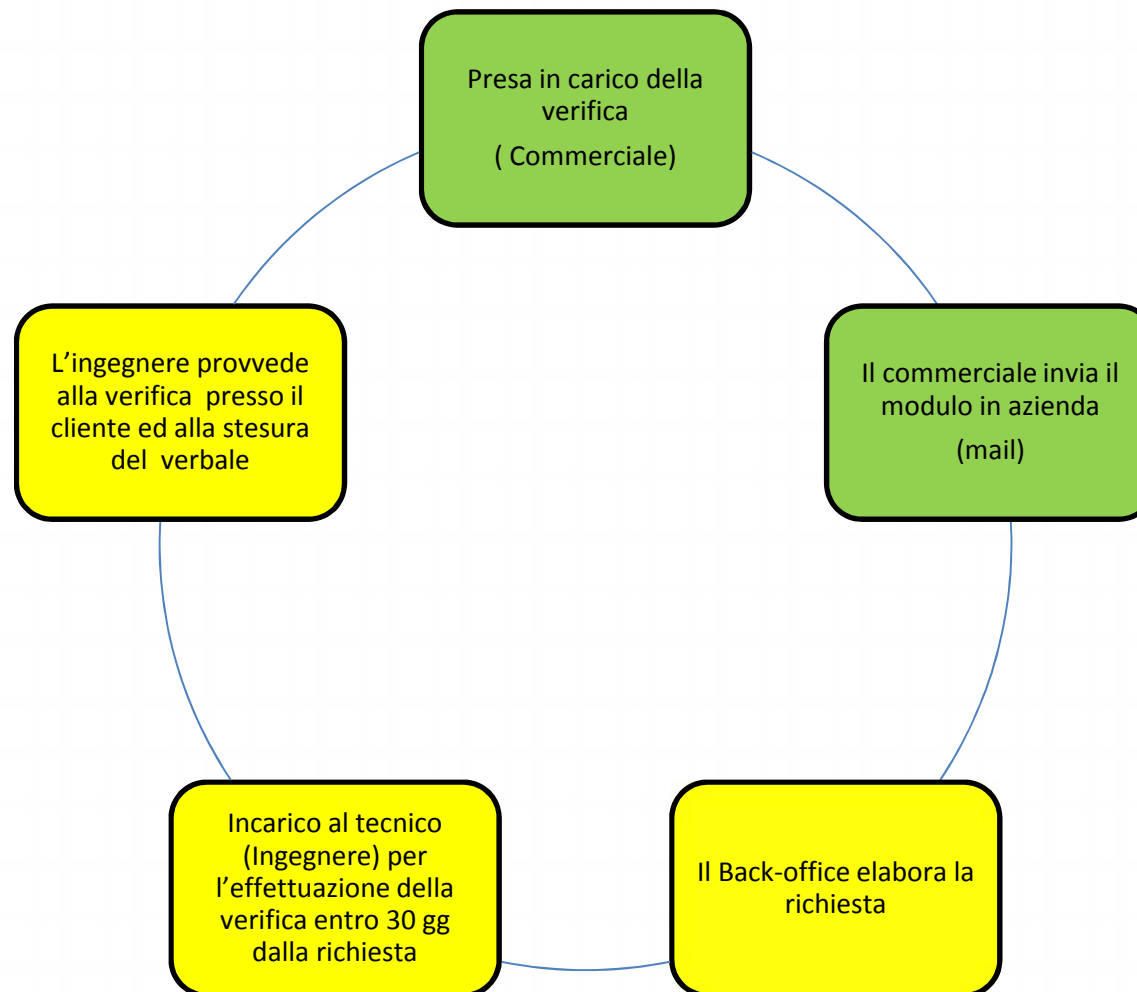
Presa in carico della verifica

( Commerciale)

Il commerciale invia il modulo in azienda

(mail)

Il Back-office elabora la richiesta

Incarico al tecnico (Ingegnere) per l'effettuazione della verifica entro 30 gg dalla richiesta

L'ingegnere provvede alla verifica presso il cliente ed alla stesura del verbale